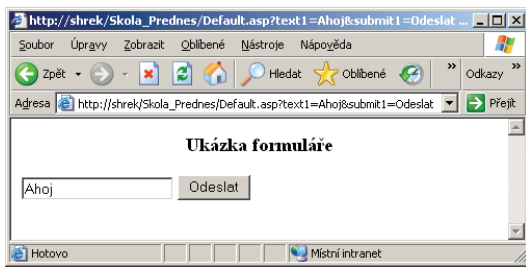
http://shrek/Skola_Prednes/Default.asp?text1=Ahoj&submit1=Odeslat

Soubor Úpravy Zobrazit Oblíbené Nástroje Nápověda

Zpět Hledat Oblíbené » Odkazy »

Adresa http://shrek/Skola_Prednes/Default.asp?text1=Ahoj&submit1=Odeslat Přejít

Ukázka formuláře

Ahoj Odeslat

Hotovo Místní intranet